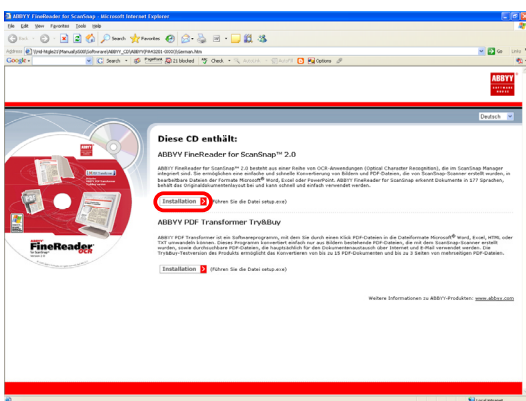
ABBYY FineReader for ScanSnap - Microsoft Internet Explorer

File Edit View Favorites Tools Help

Back Search Favorites

Address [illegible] Go Links

Google Search PageRank 21 blocked Check AutoLink AutoFill Options

ABBYY

Deutsch

Diese CD enthält:

ABBYY FineReader for ScanSnap™ 2.0

ABBYY FineReader for ScanSnap™ 2.0 besteht aus einer Reihe von OCR-Anwendungen (Optical Character Recognition), die im ScanSnap Manager integriert sind. Sie ermöglichen eine einfache und schnelle Konvertierung von Bildern und PDF-Dateien, die von ScanSnap-Scanner erstellt wurden, in bearbeitbare Dateien der Formate Microsoft® Word, Excel oder PowerPoint. ABBYY FineReader for ScanSnap erkennt Dokumente in 177 Sprachen, behält das Originaldokumentenlayout bei und kann schnell und einfach verwendet werden.

Installation (Führen Sie die Datei setup.exe)

ABBYY PDF Transformer Try&Buy

ABBYY PDF Transformer ist ein Softwareprogramm, mit dem Sie durch einen Klick PDF-Dateien in die Dateiformate Microsoft® Word, Excel, HTML oder TXT umwandeln können. Dieses Programm konvertiert einfach nur aus Bildern bestehende PDF-Dateien, die mit dem ScanSnap-Scanner erstellt wurden, sowie durchsuchbare PDF-Dateien, die hauptsächlich für den Dokumentenaustausch über Internet und E-Mail verwendet werden. Die Try&Buy-Testversion des Produkts ermöglicht das Konvertieren von bis zu 15 PDF-Dokumenten und bis zu 3 Seiten von mehrseitigen PDF-Dateien.

Installation (Führen Sie die Datei setup.exe)

Weitere Informationen zu ABBYY-Produkten: www.abbyy.com

FineReader OCR

Local intranet